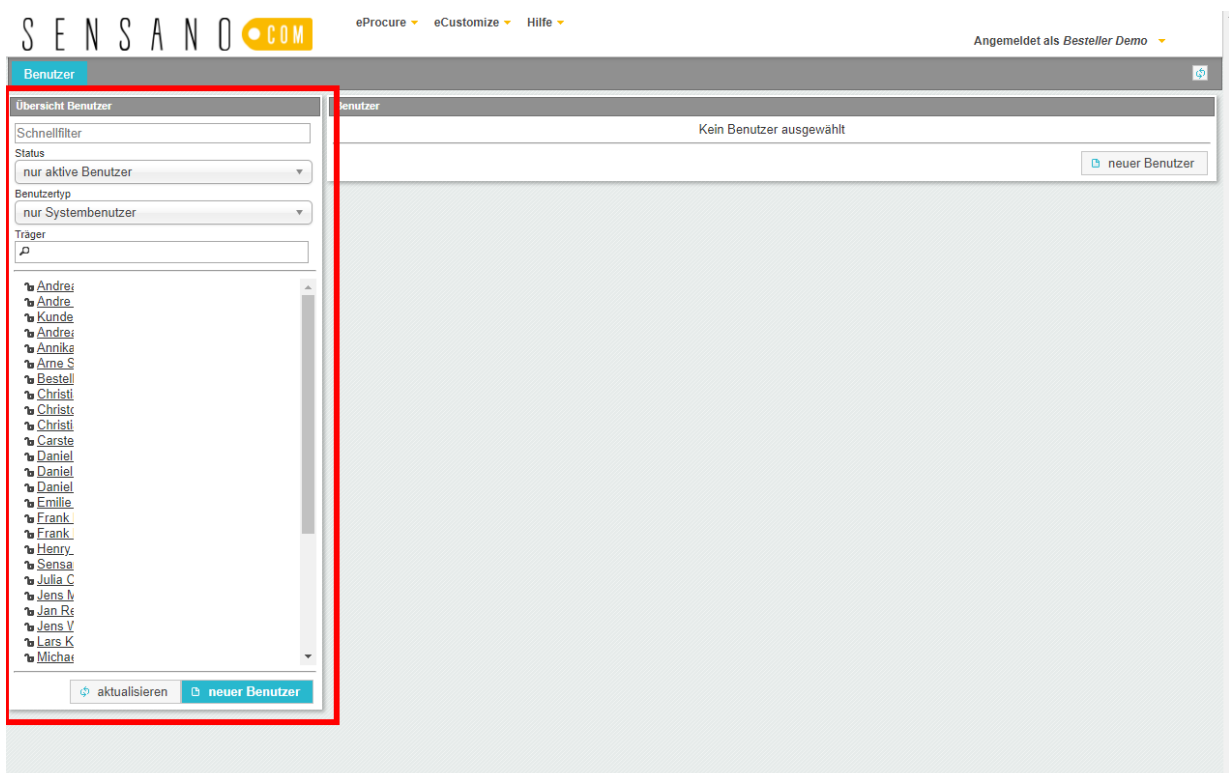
SENSANO COM

eProcure eCustomize Hilfe

Angemeldet als Besteller Demo

Benutzer

Übersicht Benutzer

Schnellfilter

Status

nur aktive Benutzer

Benutzertyp

nur Systembenutzer

Träger

Andrea
Andre
Kunde
Andrea
Annika
Arne S
Bestell
Christi
Christo
Christi
Carste
Daniel
Daniel
Daniel
Emilie
Frank
Frank
Henry
Sensa
Julia C
Jens M
Jan Re
Jens W
Lars K
Michae

aktualisieren neuer Benutzer

Benutzer

Kein Benutzer ausgewählt

neuer Benutzer